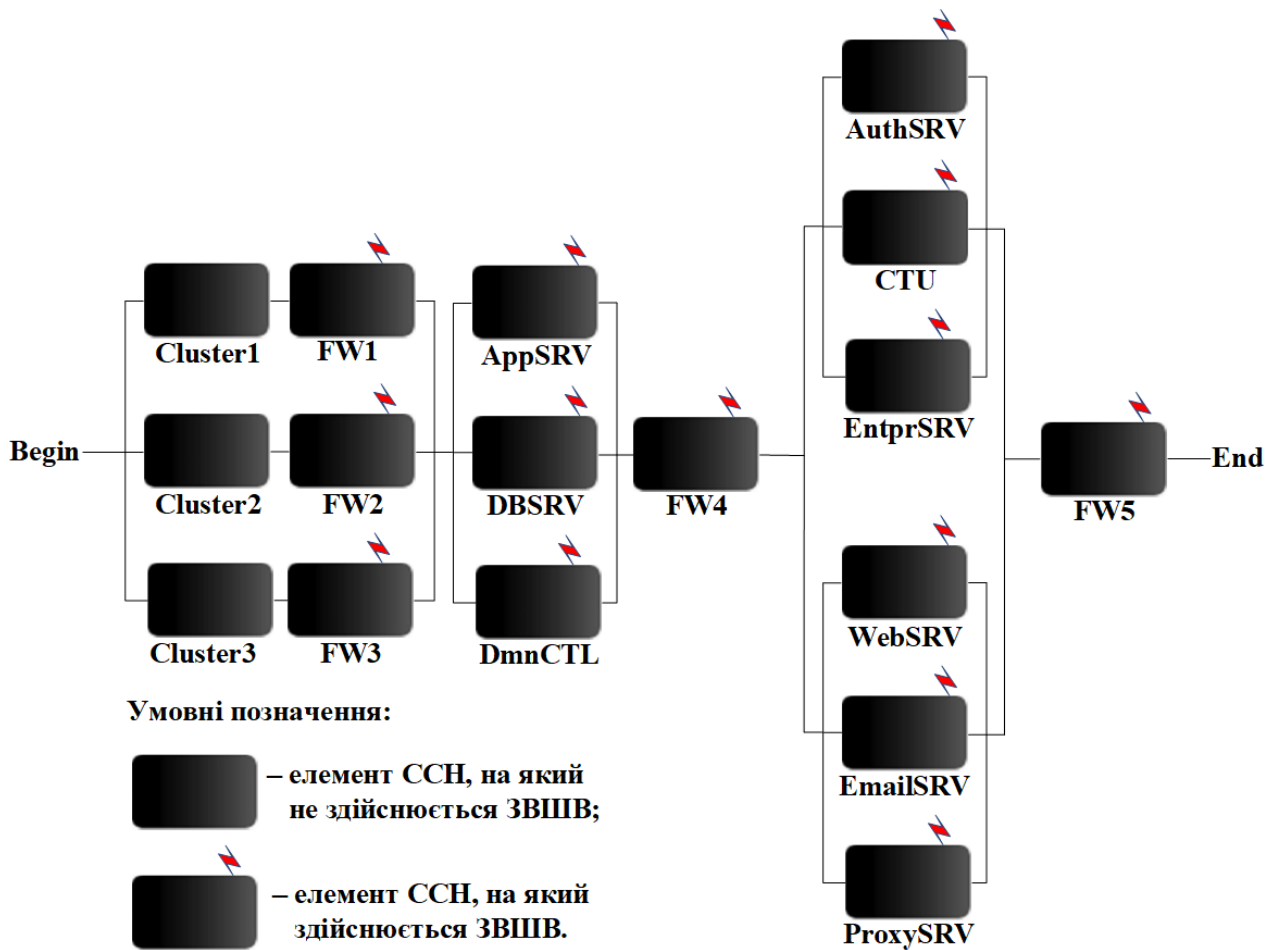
AuthSRV

CTU

EntprSRV

Begin

Cluster1

FW1

AppSRV

Cluster2

FW2

DBSRV

FW4

Cluster3

FW3

DmnCTL

FW5

End

WebSRV

EmailSRV

ProxySRV

Умовні позначення:

– елемент ССН, на який не здійснюється ЗВШВ;

– елемент ССН, на який здійснюється ЗВШВ.